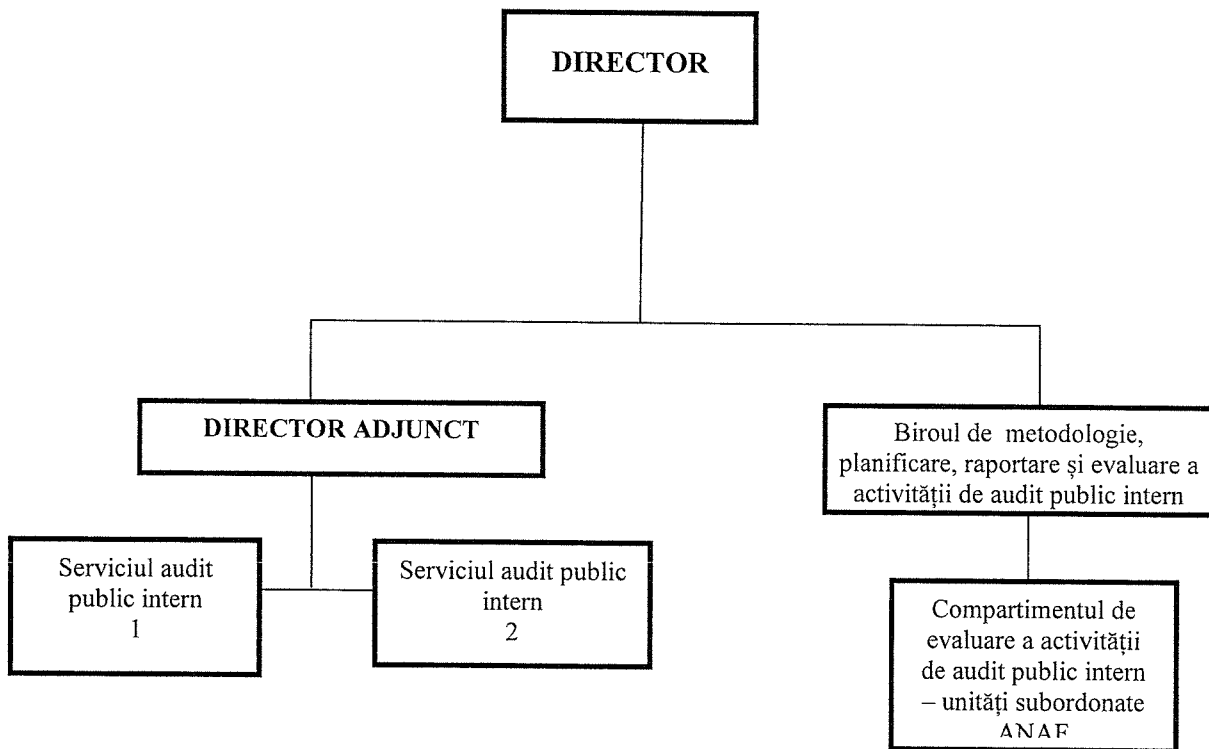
DIRECTOR

DIRECTOR ADJUNCT

Biroul de metodologie, planificare, raportare și evaluare a activității de audit public intern

Serviciul audit public intern 1

Serviciul audit public intern 2

Compartimentul de evaluare a activității de audit public intern – unități subordonate ANAF